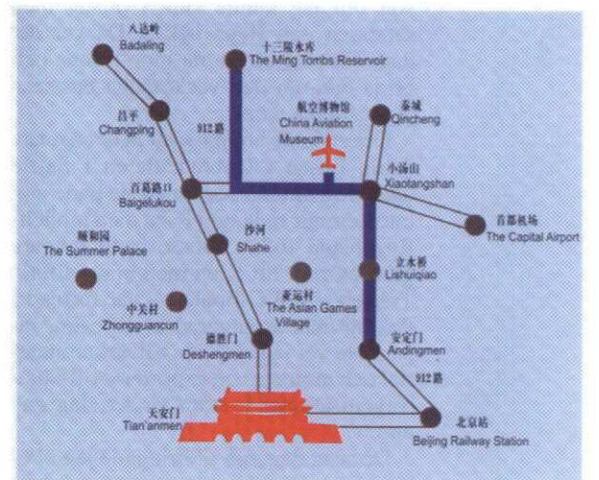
八达岭
Badaling

十三陵水库
The Ming Tombs Reservoir

昌平
Changping

912路

航空博物馆
China Aviation Museum

秦城
Qincheng

小汤山
Xiaotangshan

百葛路口
Baigelukou

首都机场
The Capital Airport

颐和园
The Summer Palace

沙河
Shahe

立水桥
Lishuiqiao

中关村
Zhongguancun

亚运村
The Asian Games Village

德胜门
Deshengmen

安定门
Andingmen

912路

天安门
Tian'anmen

北京站
Beijing Railway Station